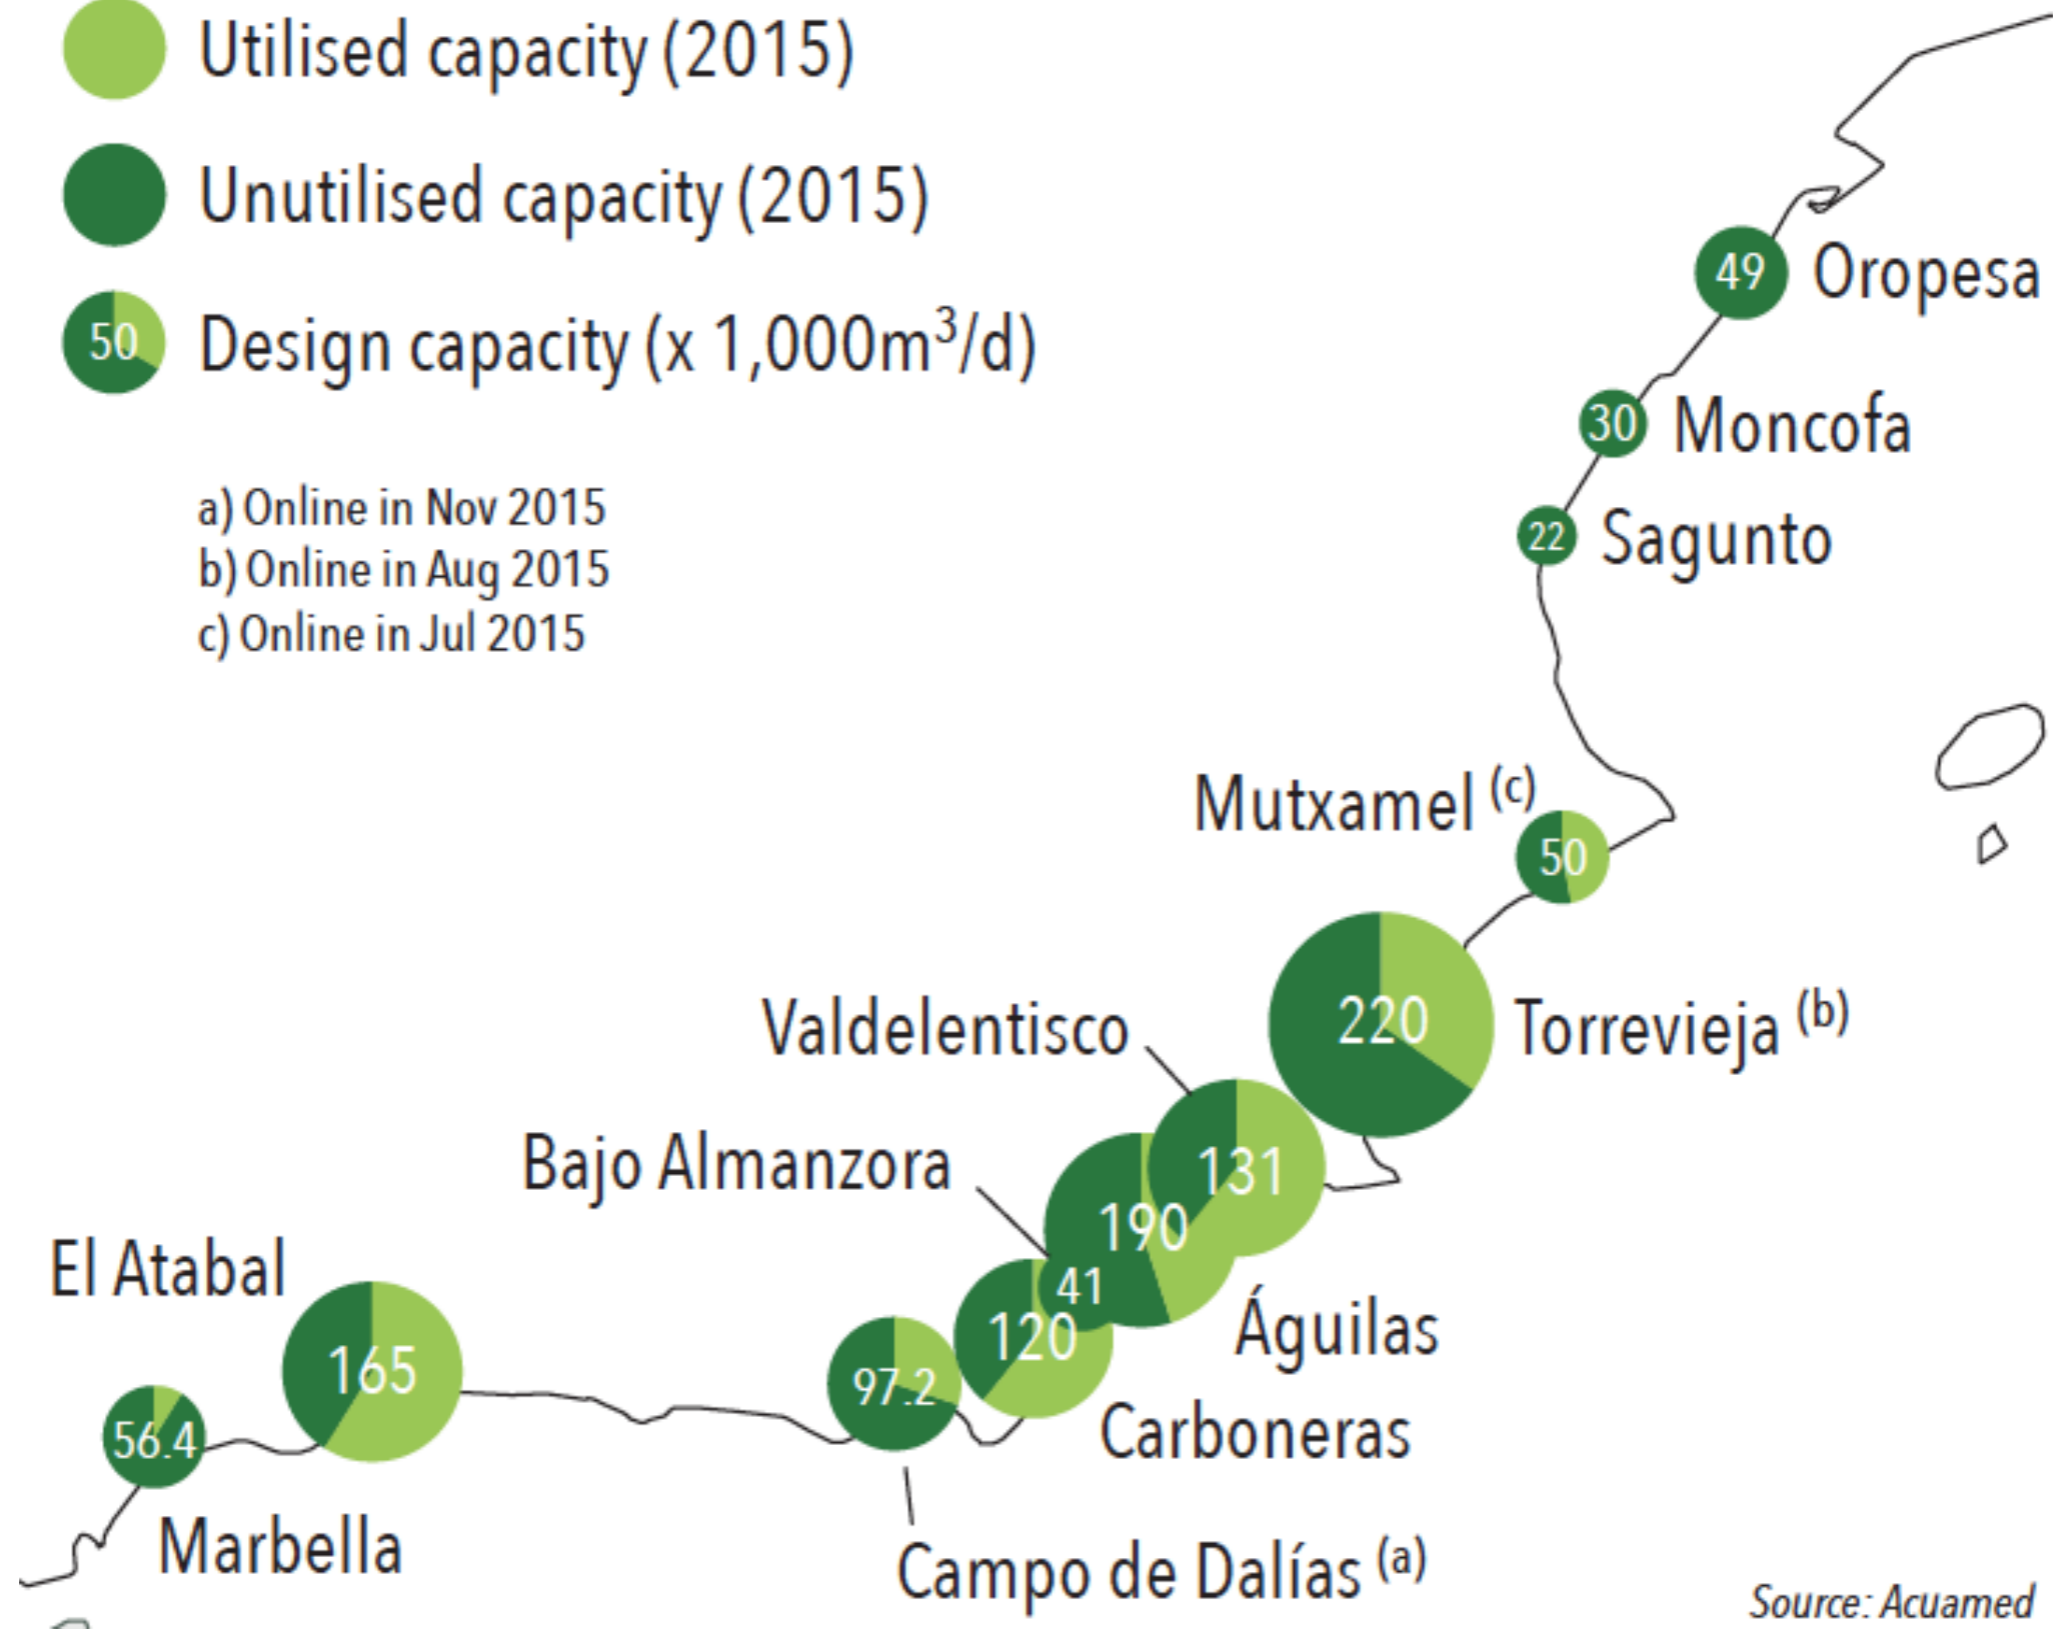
Utilised capacity (2015)

Unutilised capacity (2015)

50 Design capacity (x 1,000$m^3$/d)

a) Online in Nov 2015
b) Online in Aug 2015
c) Online in Jul 2015

49 Oropesa

30 Moncofa

22 Sagunto

Mutxamel $^{(c)}$ 50

220 Torrevieja $^{(b)}$

Valdelentisco

131

Bajo Almanzora

190

41

Águilas

120

Carboneras

El Atabal

165

97.2

56.4

Marbella

Campo de Dalías $^{(a)}$

Source: Acuamed